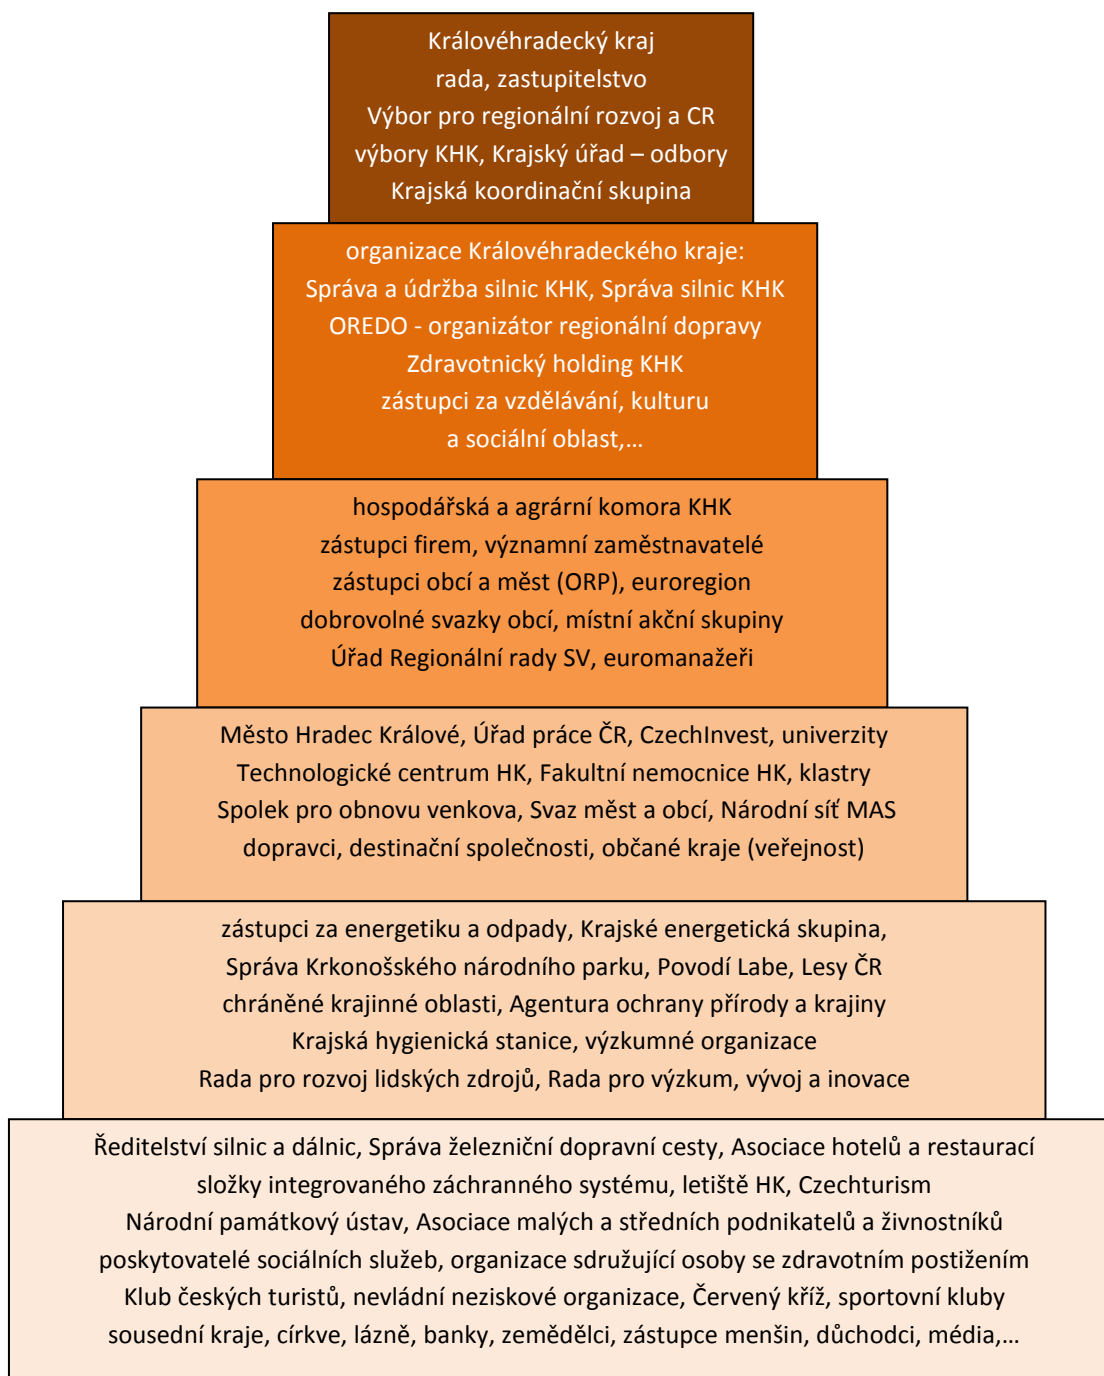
Královéhradecký kraj
rada, zastupitelstvo
Výbor pro regionální rozvoj a CR
výbory KHK, Krajský úřad – odbory
Krajská koordinační skupina

organizace Královéhradeckého kraje:
Správa a údržba silnic KHK, Správa silnic KHK
OREDO - organizátor regionální dopravy
Zdravotnický holding KHK
zástupci za vzdělávání, kulturu
a sociální oblast,...

hospodářská a agrární komora KHK
zástupci firem, významní zaměstnavatelé
zástupci obcí a měst (ORP), euroregion
dobrovolné svazky obcí, místní akční skupiny
Úřad Regionální rady SV, euromanažeři

Město Hradec Králové, Úřad práce ČR, CzechInvest, univerzity
Technologické centrum HK, Fakultní nemocnice HK, klastry
Spolek pro obnovu venkova, Svaz měst a obcí, Národní síť MAS
dopravci, destinační společnosti, občané kraje (veřejnost)

zástupci za energetiku a odpady, Krajské energetická skupina,
Správa Krkonošského národního parku, Povodí Labe, Lesy ČR
chráněné krajinné oblasti, Agentura ochrany přírody a krajiny
Krajská hygienická stanice, výzkumné organizace
Rada pro rozvoj lidských zdrojů, Rada pro výzkum, vývoj a inovace

Ředitelství silnic a dálnic, Správa železniční dopravní cesty, Asociace hotelů a restaurací
složky integrovaného záchranného systému, letiště HK, Czechturism
Národní památkový ústav, Asociace malých a středních podnikatelů a živnostníků
poskytovatelé sociálních služeb, organizace sdružující osoby se zdravotním postižením
Klub českých turistů, nevládní neziskové organizace, Červený kříž, sportovní kluby
sousední kraje, církve, lázně, banky, zemědělci, zástupce menšin, důchodci, média,...